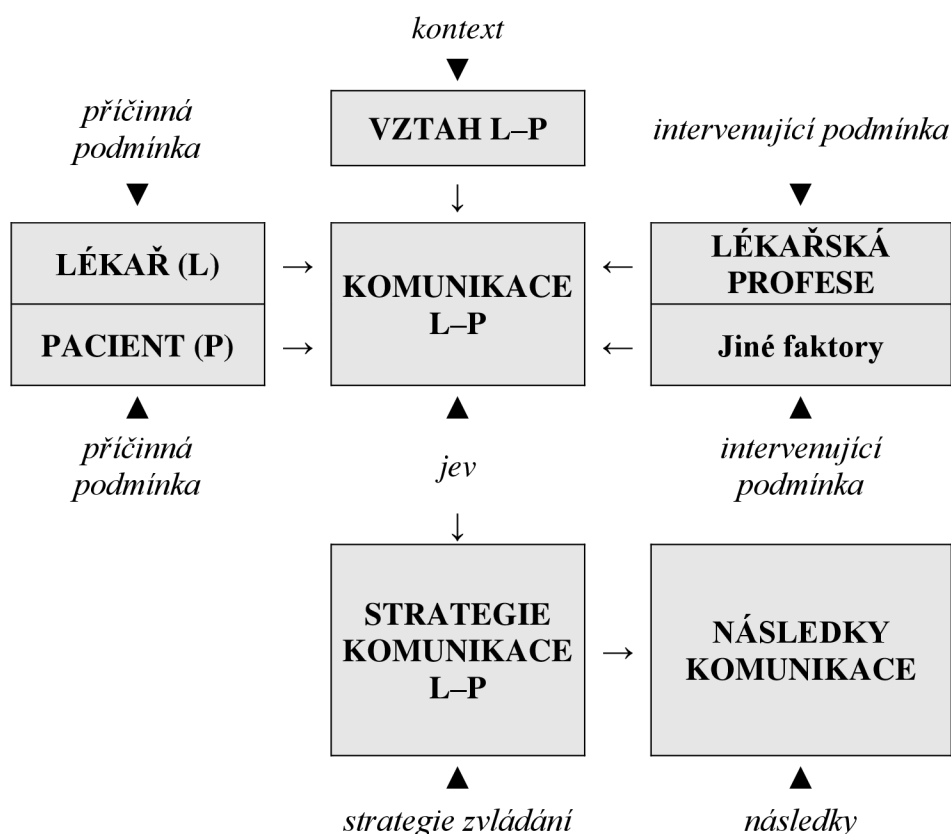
kontext

příčinná podmínka

VZTAH L–P

intervenující podmínka

LÉKAŘ (L)

PACIENT (P)

KOMUNIKACE L–P

LÉKAŘSKÁ PROFESE

Jiné faktory

příčinná podmínka

jev

intervenující podmínka

STRATEGIE KOMUNIKACE L–P

NÁSLEDKY KOMUNIKACE

strategie zvládání

následky